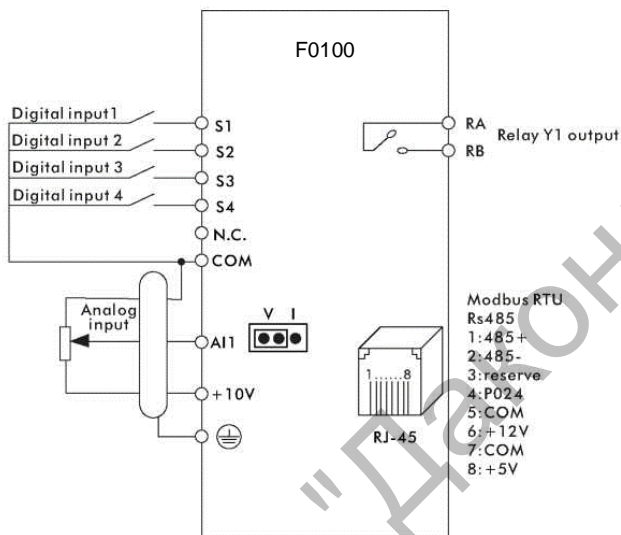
F0100

Digital input1
Digital input 2
Digital input 3
Digital input 4

S1
S2
S3
S4
N.C.
COM

RA
RB
Relay Y1 output

Analog input

AI1
+10V

V I

Modbus RTU
Rs485
1:485+
2:485-
3:reserve
4:P024
5:COM
6:+12V
7:COM
8:+5V

1.....8

RJ-45

"Дакон